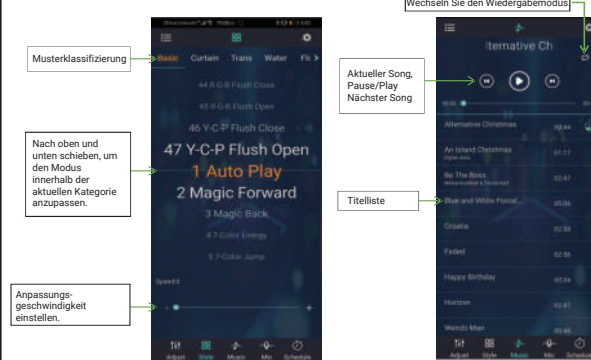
Wechseln Sie den Wiedergabemodus

Musterklassifizierung

Basic Curtain Trans Water Flc

44 R-G-B Flush Close
45 R-G-B Flush Open
46 Y-C-P Flush Close
47 Y-C-P Flush Open
1 Auto Play
2 Magic Forward
3 Magic Back
4 7 Color Energy
5 7 Color Jump

Nach oben und unten schieben, um den Modus innerhalb der aktuellen Kategorie anzupassen.

Speed:1

Anpassungsgeschwindigkeit einstellen.

Adjust Style Music Mic Schedule

lternative Ch

Aktueller Song, Pause/Play Nächster Song

Alternative Christmas 03:44
An Island Christmas 01:17
Be The Boss 02:47
Blue and White Porcel... 05:06
Croatia 02:58
Faded 02:56
Happy Birthday 00:34
Horizon 02:47
Weirdo Man 00:48

Titelliste

Adjust Style Music Mic Schedule